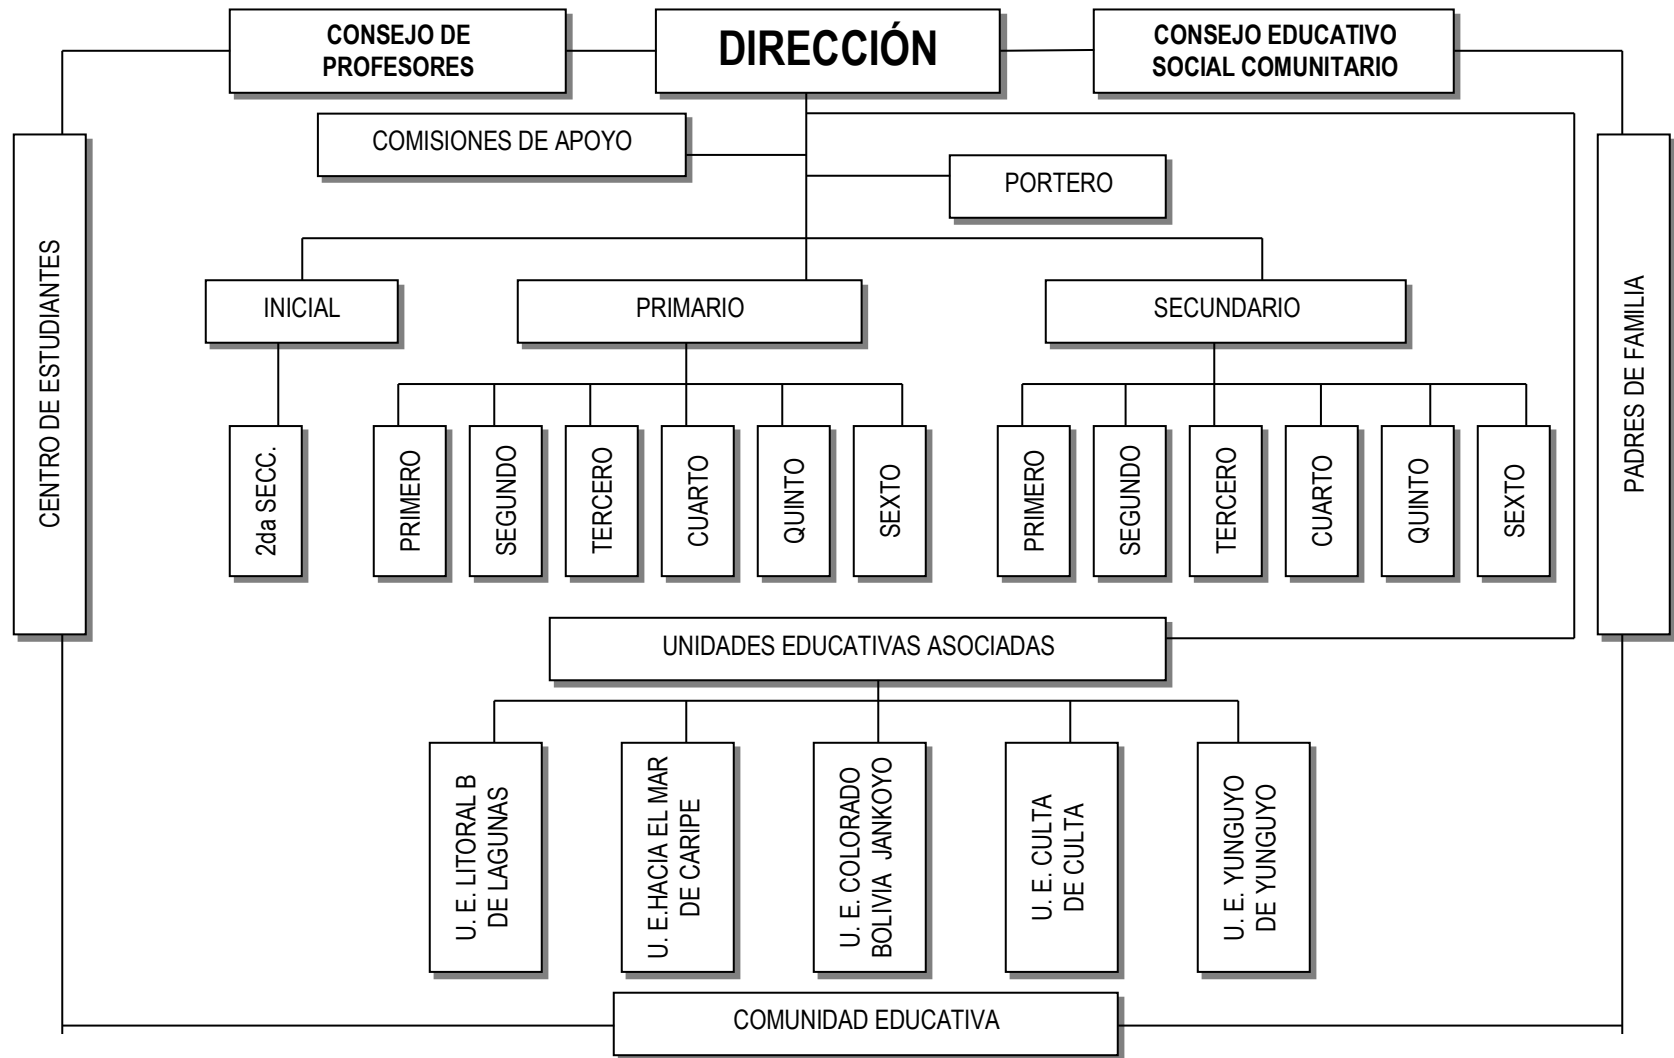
CONSEJO DE PROFESORES

DIRECCIÓN

CONSEJO EDUCATIVO SOCIAL COMUNITARIO

COMISIONES DE APOYO

PORTERO

CENTRO DE ESTUDIANTES

PADRES DE FAMILIA

INICIAL

PRIMARIO

SECUNDARIO

2da SECC.

PRIMERO

SEGUNDO

TERCERO

CUARTO

QUINTO

SEXTO

PRIMERO

SEGUNDO

TERCERO

CUARTO

QUINTO

SEXTO

UNIDADES EDUCATIVAS ASOCIADAS

U. E. LITORAL B DE LAGUNAS

U. E.HACIA EL MAR DE CARIPE

U. E. COLORADO BOLIVIA JANKOYO

U. E. CULTA DE CULTA

U. E. YUNGUYO DE YUNGUYO

COMUNIDAD EDUCATIVA